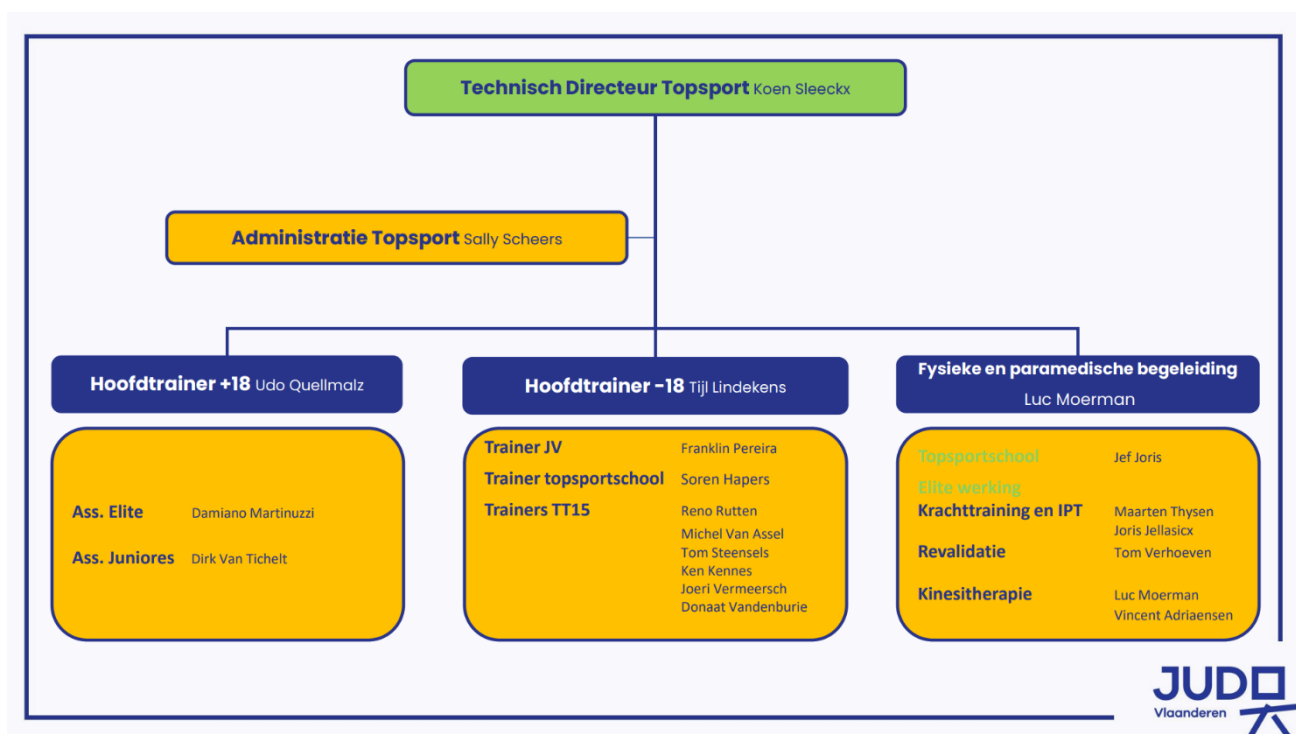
Technisch Directeur Topsport Koen Sleeckx

Administratie Topsport Sally Scheers

Hoofdtrainer +18 Udo Quellmalz

Ass. Elite Damiano Martinuzzi

Ass. Juniores Dirk Van Tichelt

Hoofdtrainer -18 Tijl Lindekens

Trainer JV Franklin Pereira

Trainer topsportschool Soren Hapers

Trainers TT15 Reno Rutten
Michel Van Assel
Tom Steensels
Ken Kennes
Joeri Vermeersch
Donaat Vandenburie

Fysieke en paramedische begeleiding
Luc Moerman

Topsportschool Jef Joris

Elite werking

Krachttraining en IPT Maarten Thysen
Joris Jellasicx

Revalidatie Tom Verhoeven

Kinesitherapie Luc Moerman
Vincent Adriaensen

JUDO
Vlaanderen